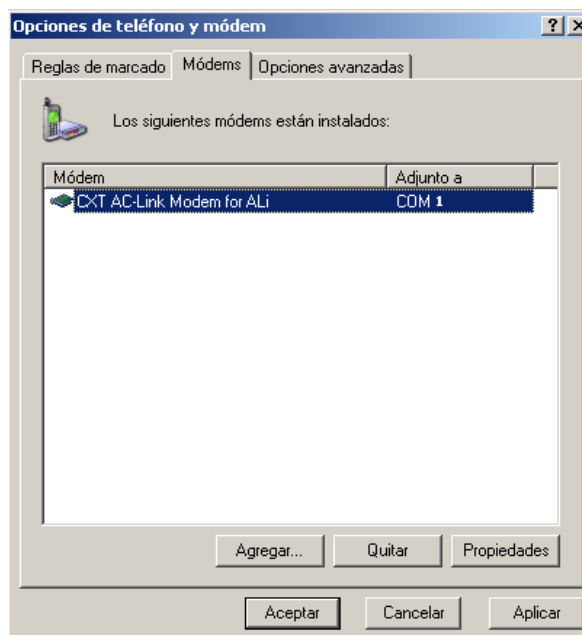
Opciones de teléfono y módem

?
X

Reglas de marcado | Módems | Opciones avanzadas

Los siguientes módems están instalados:

| Módem | Adjunto a |
|---|---|
| CXT AC-Link Modem for ALi | COM 1 |

Agregar... Quitar Propiedades

Aceptar Cancelar Aplicar